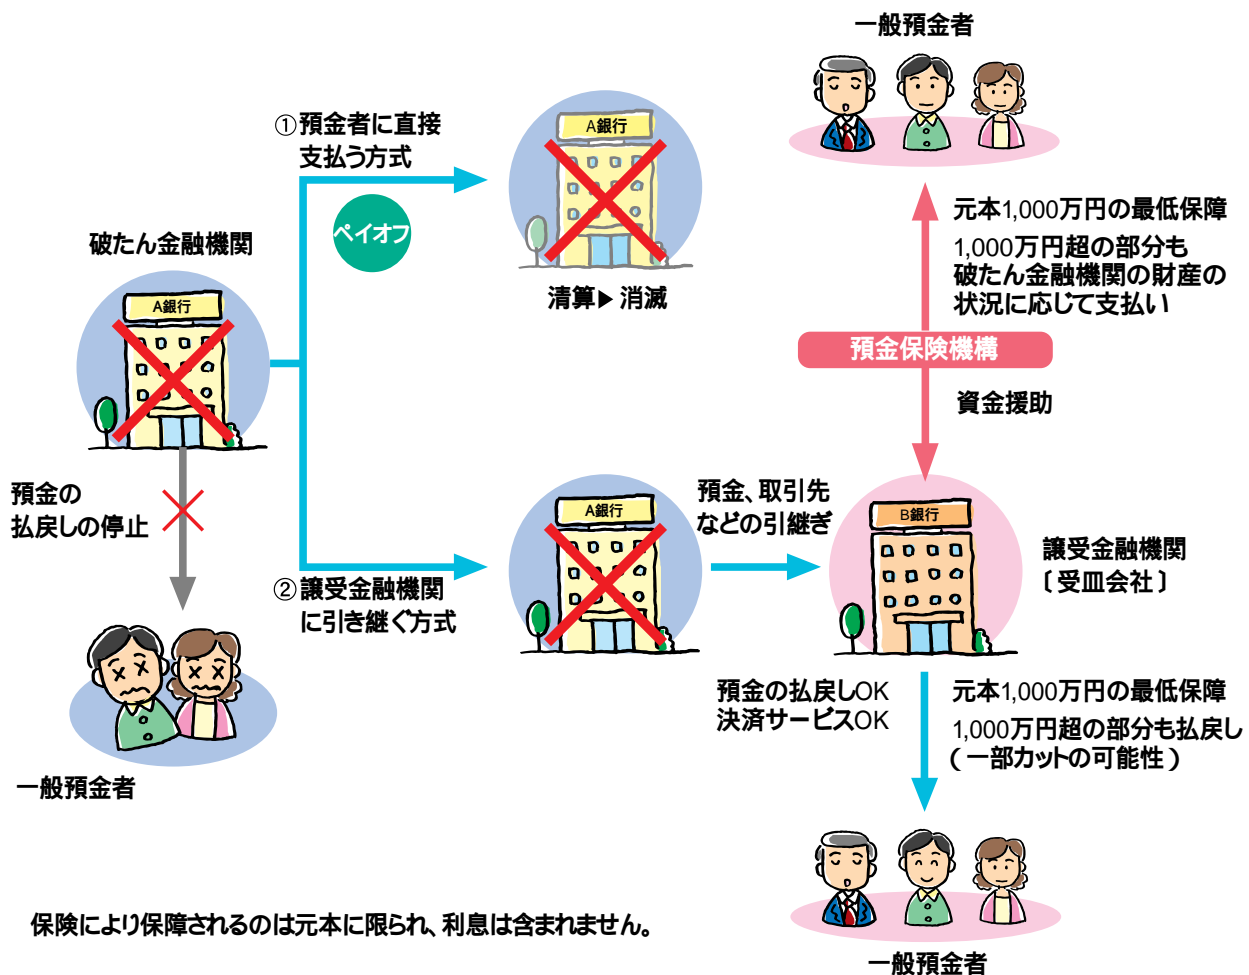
一般預金者

①預金者に直接支払う方式

ペイオフ

A銀行

清算▶消滅

元本1,000万円の最低保障

1,000万円超の部分も破たん金融機関の財産の状況に応じて支払い

破たん金融機関

A銀行

預金保険機構

資金援助

預金の払戻しの停止

A銀行

預金、取引先などの引継ぎ

B銀行

譲受金融機関〔受皿会社〕

②譲受金融機関に引き継ぐ方式

一般預金者

預金の払戻しOK
決済サービスOK

元本1,000万円の最低保障

1,000万円超の部分も払戻し（一部カットの可能性）

保険により保障されるのは元本に限られ、利息は含まれません。

一般預金者